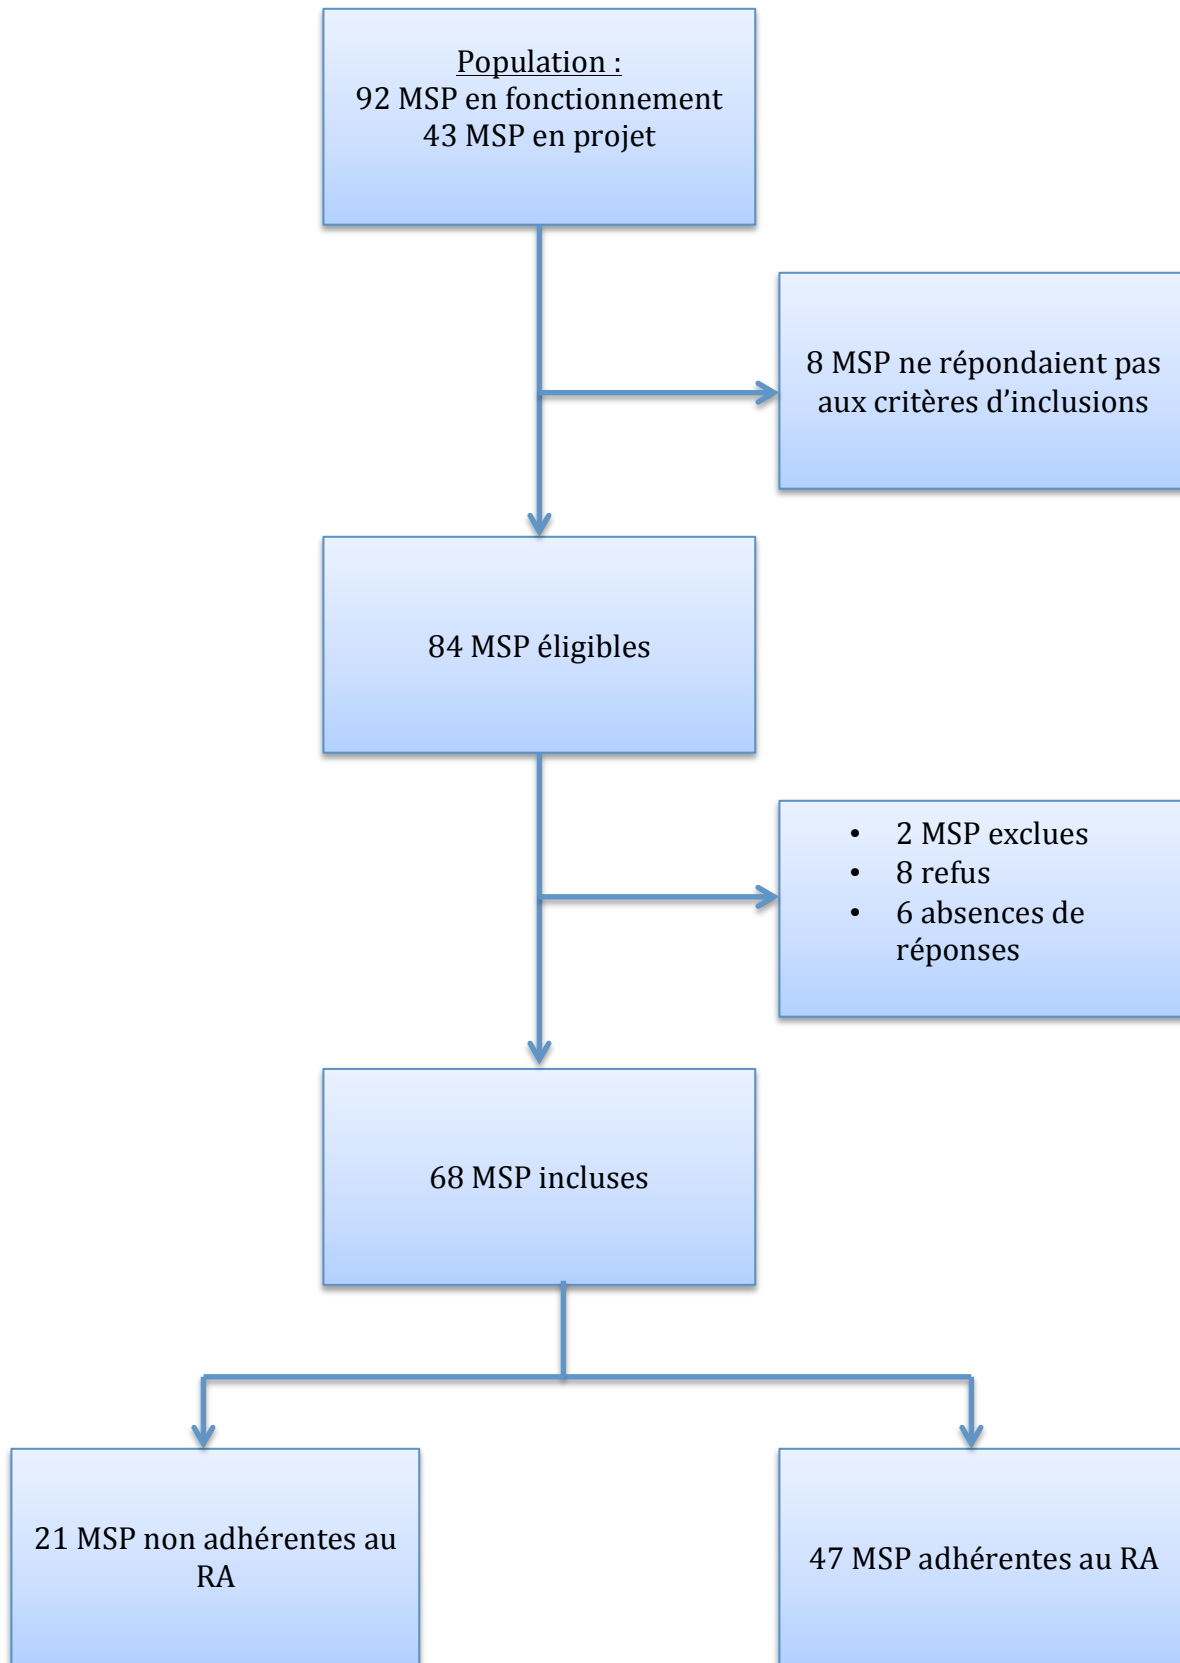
Population :
92 MSP en fonctionnement
43 MSP en projet

8 MSP ne répondaient pas aux critères d'inclusions

84 MSP éligibles

- 2 MSP exclues
- 8 refus
- 6 absences de réponses

68 MSP incluses

21 MSP non adhérentes au RA

47 MSP adhérentes au RA